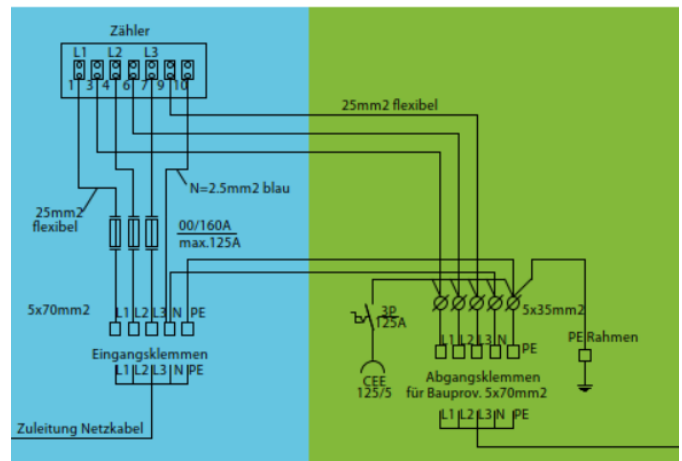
Zähler
L1 L2 L3
1 3 4 6 7 9 10

25mm2 flexibel

N=2.5mm2 blau

25mm2 flexibel

00/160A
max.125A

5x70mm2

L1 L2 L3 N PE
Eingangsklemmen
L1 L2 L3 N PE

Zuleitung Netzkabel

3P
125A

CEE
125/5

5x35mm2

L1 L2 L3 N PE
Abgangsklemmen
für Bauprov. 5x70mm2
L1 L2 L3 N PE

PE Rahmen